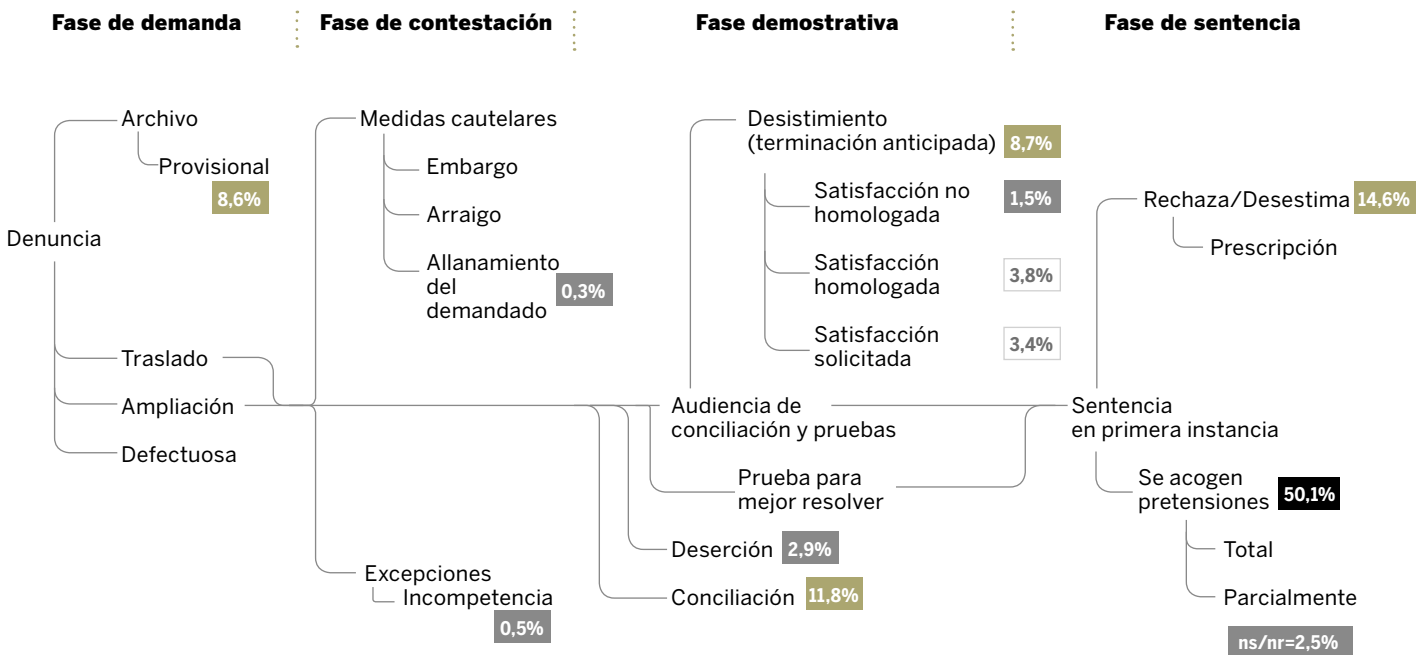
Fase de demanda

Fase de contestación

Fase demostrativa

Fase de sentencia

Denuncia

Archivo

Provisional

8,6%

Traslado

Ampliación

Defectuosa

Medidas cautelares

Embargo

Arraigo

Allanamiento del demandado

0,3%

Excepciones

Incompetencia

0,5%

Desistimiento (terminación anticipada)

8,7%

Satisfacción no homologada

1,5%

Satisfacción homologada

3,8%

Satisfacción solicitada

3,4%

Audiencia de conciliación y pruebas

Prueba para mejor resolver

Deserción

2,9%

Conciliación

11,8%

Rechaza/Desestima

14,6%

Prescripción

Sentencia en primera instancia

Se acogen pretensiones

50,1%

Total

Parcialmente

ns/nr=2,5%